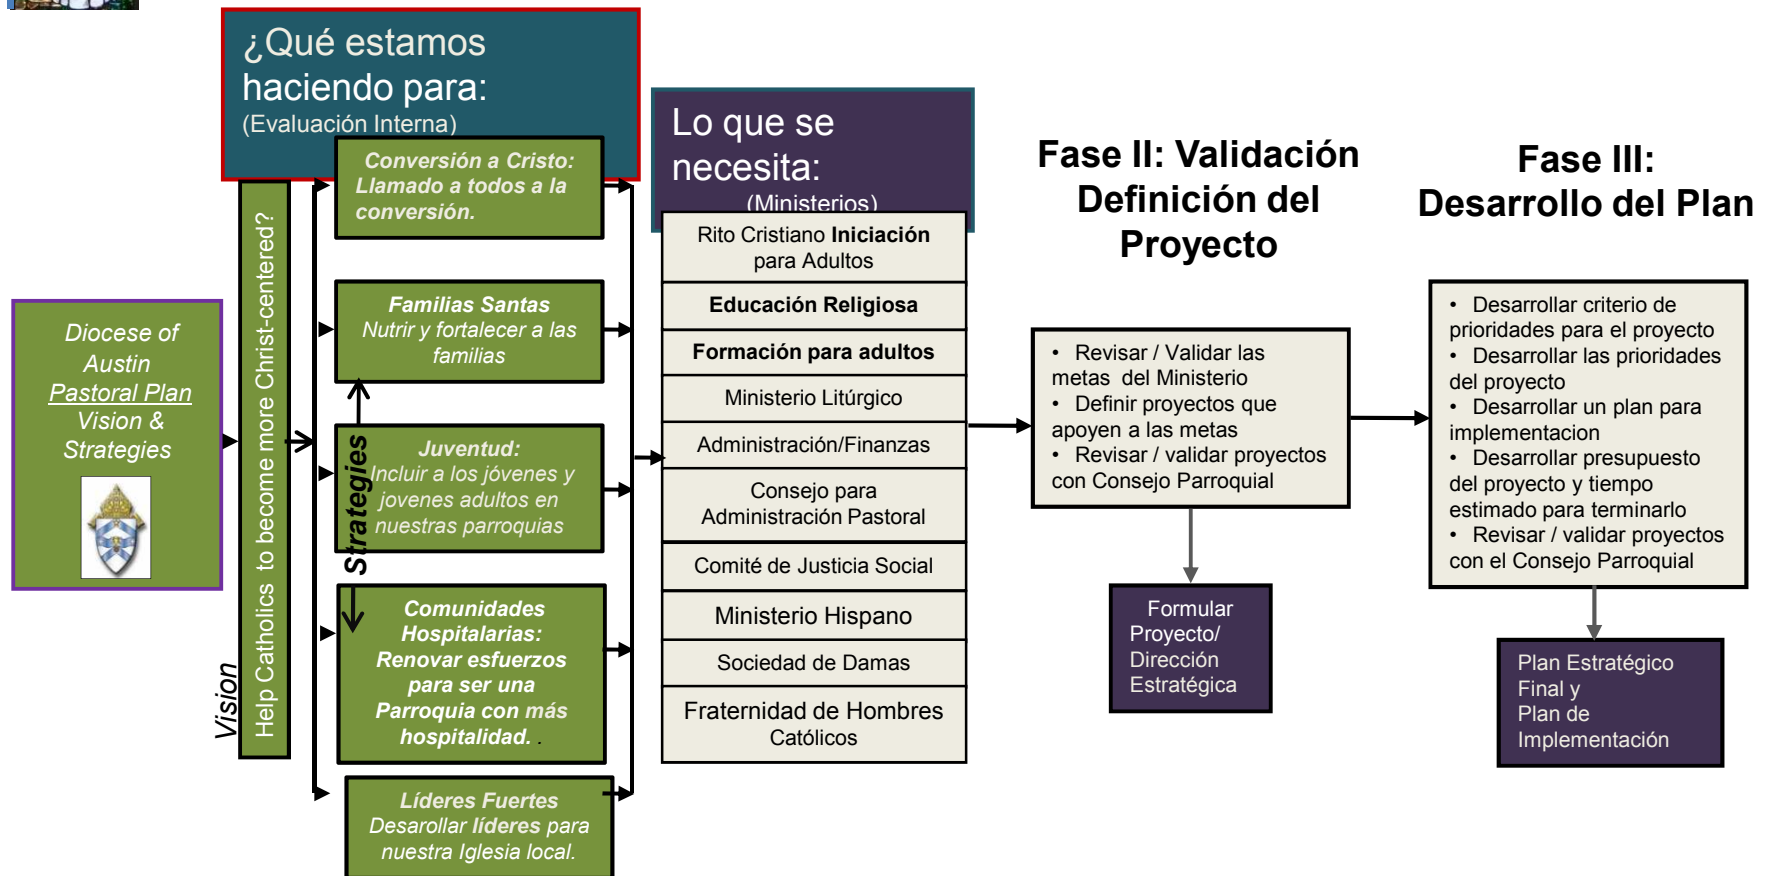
Diocese of Austin Pastoral Plan Vision & Strategies

Vision

Help Catholics to become more Christ-centered?

¿Qué estamos haciendo para:
(Evaluación Interna)

Strategies

Conversión a Cristo: Llamado a todos a la conversión.

Familias Santas
Nutrir y fortalecer a las familias

Juventud:
Incluir a los jóvenes y jovenes adultos en nuestras parroquias

Comunidades Hospitalarias: Renovar esfuerzos para ser una Parroquia con más hospitalidad. .

Líderes Fuertes
Desarollar líderes para nuestra Iglesia local.

Lo que se necesita:
(Ministerios)

Rito Cristiano Iniciación para Adultos

Educación Religiosa

Formación para adultos

Ministerio Litúrgico

Administración/Finanzas

Consejo para Administración Pastoral

Comité de Justicia Social

Ministerio Hispano

Sociedad de Damas

Fraternidad de Hombres Católicos

Fase II: Validación Definición del Proyecto

• Revisar / Validar las metas del Ministerio
• Definir proyectos que apoyen a las metas
• Revisar / validar proyectos con Consejo Parroquial

Formular Proyecto/ Dirección Estratégica

Fase III: Desarrollo del Plan

• Desarrollar criterio de prioridades para el proyecto
• Desarrollar las prioridades del proyecto
• Desarrollar un plan para implementacion
• Desarrollar presupuesto del proyecto y tiempo estimado para terminarlo
• Revisar / validar proyectos con el Consejo Parroquial

Plan Estratégico Final y Plan de Implementación